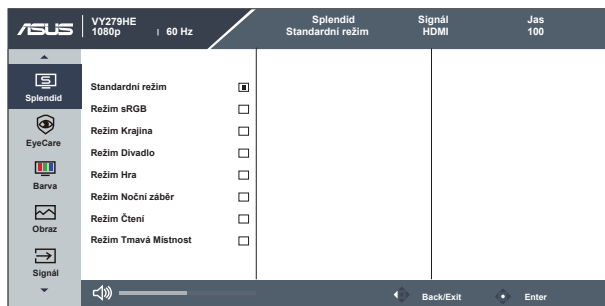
/ISUS VY279HE 1080p 60 Hz

Splendid Standardní režim

Signál HDMI

Jas 100

Splendid

EyeCare

Barva

Obraz

Signál

Standardní režim

Režim sRGB

Režim Krajina

Režim Divadlo

Režim Hra

Režim Noční záběr

Režim Čtení

Režim Tmavá Místnost

Back/Exit

Enter